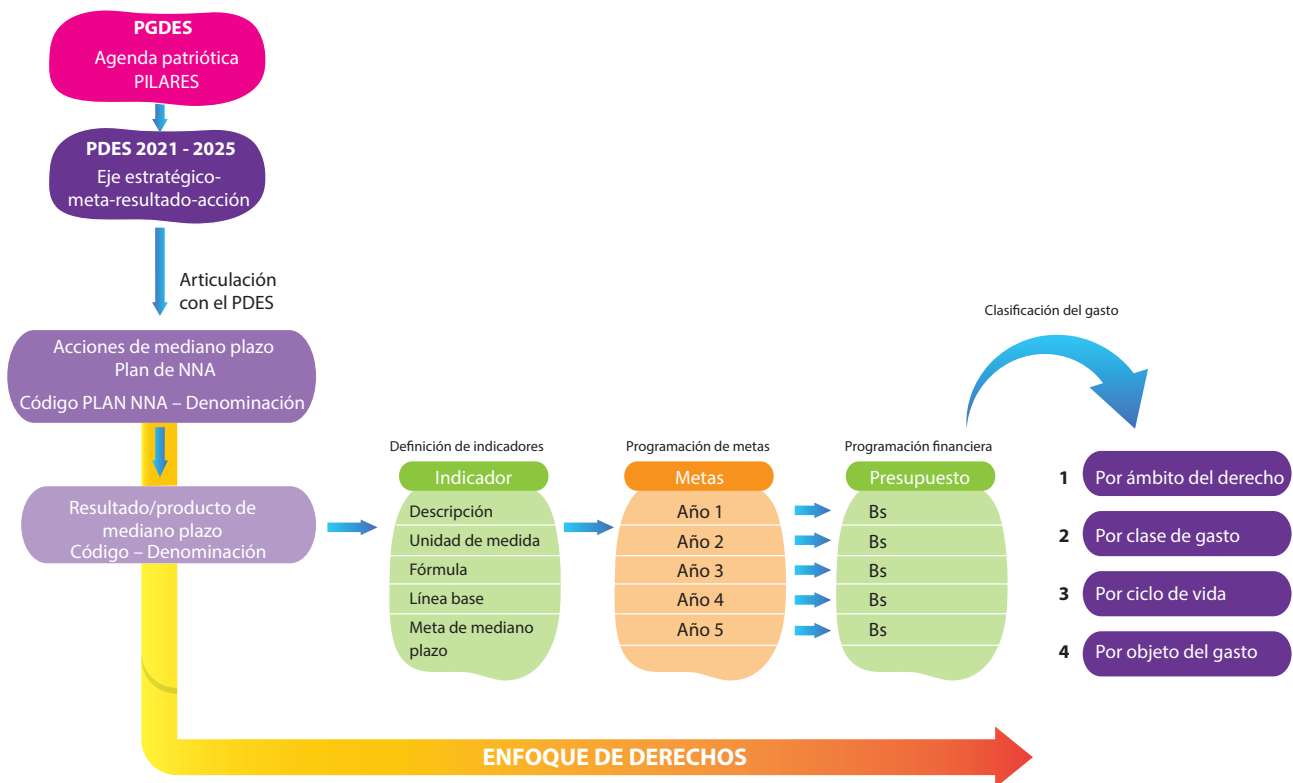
PGDES
Agenda patriótica
PILARES

PDES 2021 - 2025
Eje estratégico-meta-resultado-acción

Articulación con el PDES

Acciones de mediano plazo
Plan de NNA
Código PLAN NNA – Denominación

Resultado/producto de mediano plazo
Código – Denominación

Definición de indicadores

Indicador
Descripción
Unidad de medida
Fórmula
Línea base
Meta de mediano plazo

Programación de metas

Metas
Año 1
Año 2
Año 3
Año 4
Año 5

Programación financiera

Presupuesto
Bs
Bs
Bs
Bs
Bs

Clasificación del gasto

1 Por ámbito del derecho
2 Por clase de gasto
3 Por ciclo de vida
4 Por objeto del gasto

ENFOQUE DE DERECHOS